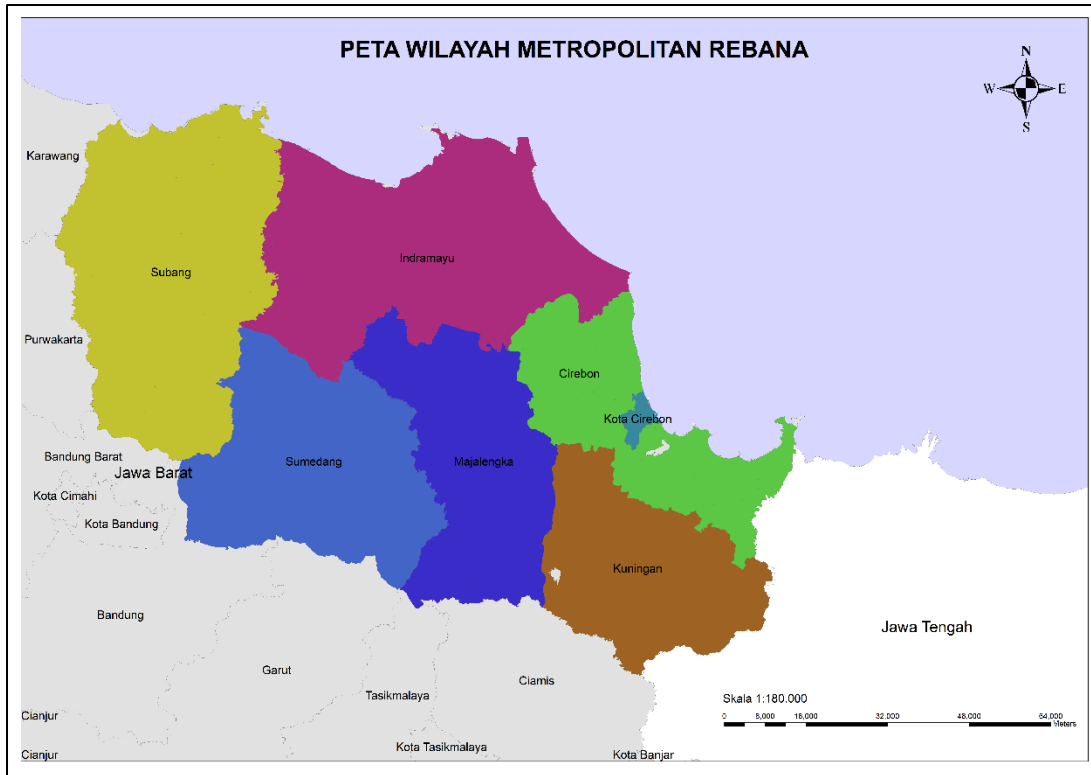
PETA WILAYAH METROPOLITAN REBANA

N
W E
S

Karawang

Subang

Indramayu

Purwakarta

Cirebon

Kota Cirebon

Bandung Barat

Jawa Barat

Sumedang

Majalengka

Kota Cimahi

Kota Bandung

Kuningan

Bandung

Jawa Tengah

Garut

Ciamis

Tasikmalaya

Skala 1:180.000

0 8,000 16,000 32,000 48,000 64,000 Meters

Cianjur

Cianjur

Kota Tasikmalaya

Kota Banjar